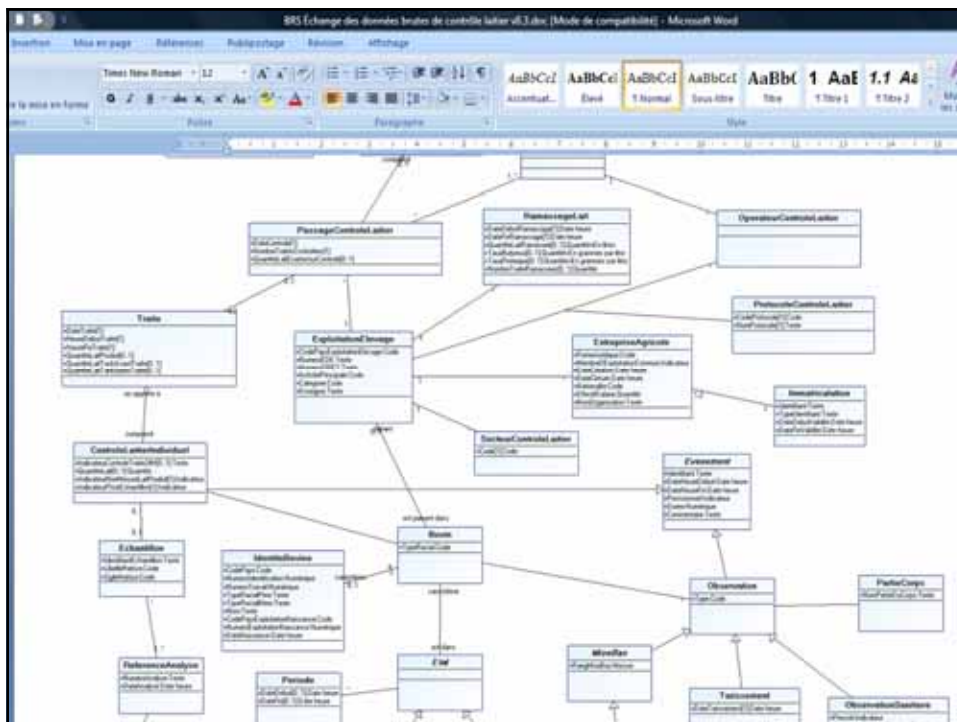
BRS Echange des données brutes de contrôle laitier v0.3.doc [Mode de compatibilité] - Microsoft Word

Insertion Mise en page Références Publipostage Révision Affichage

Times New Roman 12

AaBbCcI Accentuat... AaBbCcI Élevé AaBbCcI ¶ Normal AaBbCcI Sous-titre AaBbC Titre 1 AaE ¶ Titre 1 1.1 Aa ¶ Titre 2

Police Paragraphe Style

PassageControleLaitier

RamassageLait

OperateurControleLaitier

Traite

ProtocoleControleLaitier

ExploitationElevage

EntrepriseAgricole

Immatriculation

SecteurControleLaitier

ControleLaitierIndividuel

Evenement

Echantillon

IdentiteBovine

Bovin

Observation

PartieCorps

ReferenceAnalyse

Periode

Etat

Morsflee

Tarissement

ObservationSanitaire